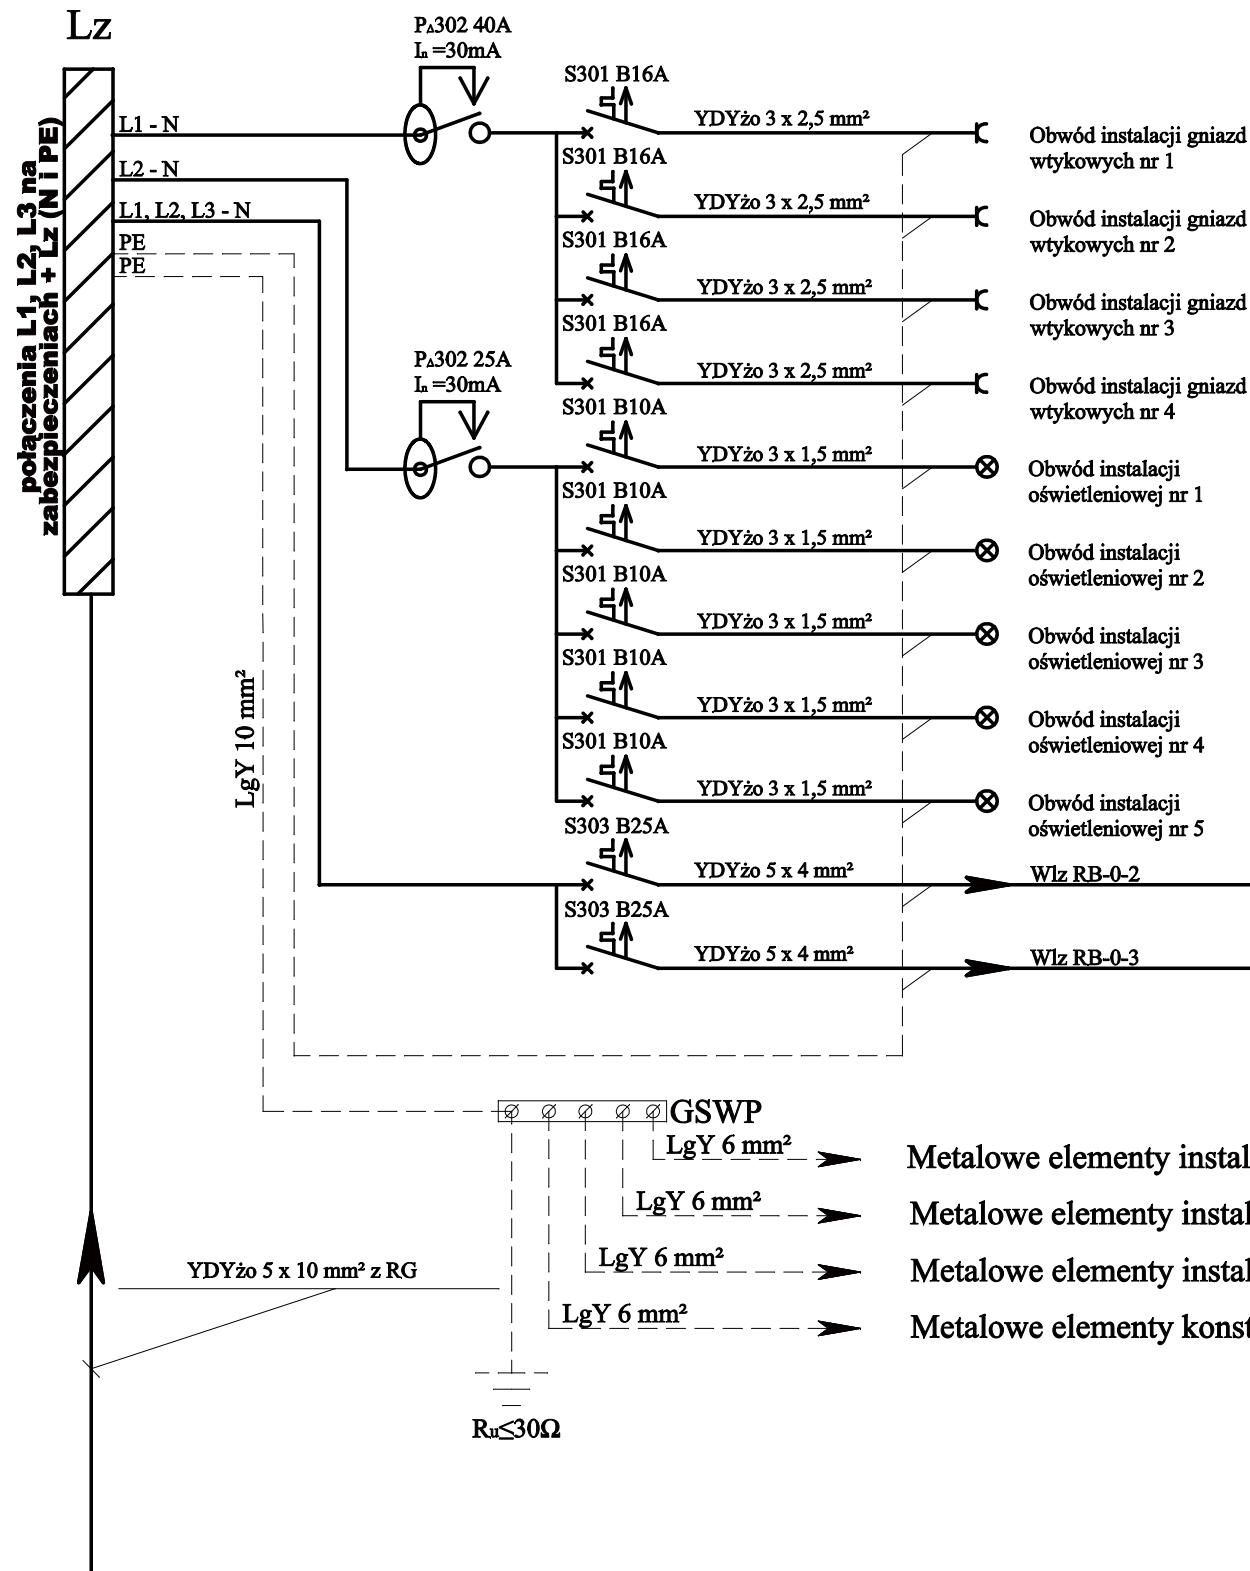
Lz

połączenia L1, L2, L3 na zabezpieczeniach + Lz (N i PE)

L1 - N
L2 - N
L1, L2, L3 - N
PE
PE

P$_\Delta$302 40A
I$_n$ =30mA

S301 B16A
YDYżo 3 x 2,5 mm²
Obwód instalacji gniazd wtykowych nr 1

S301 B16A
YDYżo 3 x 2,5 mm²
Obwód instalacji gniazd wtykowych nr 2

S301 B16A
YDYżo 3 x 2,5 mm²
Obwód instalacji gniazd wtykowych nr 3

S301 B16A
YDYżo 3 x 2,5 mm²
Obwód instalacji gniazd wtykowych nr 4

P$_\Delta$302 25A
I$_n$ =30mA

S301 B10A
YDYżo 3 x 1,5 mm²
Obwód instalacji oświetleniowej nr 1

S301 B10A
YDYżo 3 x 1,5 mm²
Obwód instalacji oświetleniowej nr 2

S301 B10A
YDYżo 3 x 1,5 mm²
Obwód instalacji oświetleniowej nr 3

S301 B10A
YDYżo 3 x 1,5 mm²
Obwód instalacji oświetleniowej nr 4

S301 B10A
YDYżo 3 x 1,5 mm²
Obwód instalacji oświetleniowej nr 5

S303 B25A
YDYżo 5 x 4 mm²
Wlz RB-0-2

S303 B25A
YDYżo 5 x 4 mm²
Wlz RB-0-3

LgY 10 mm²

GSWP
LgY 6 mm²
Metalowe elementy instal
LgY 6 mm²
Metalowe elementy instal
LgY 6 mm²
Metalowe elementy instal
LgY 6 mm²
Metalowe elementy konst

YDYżo 5 x 10 mm² z RG

Ru≤30Ω